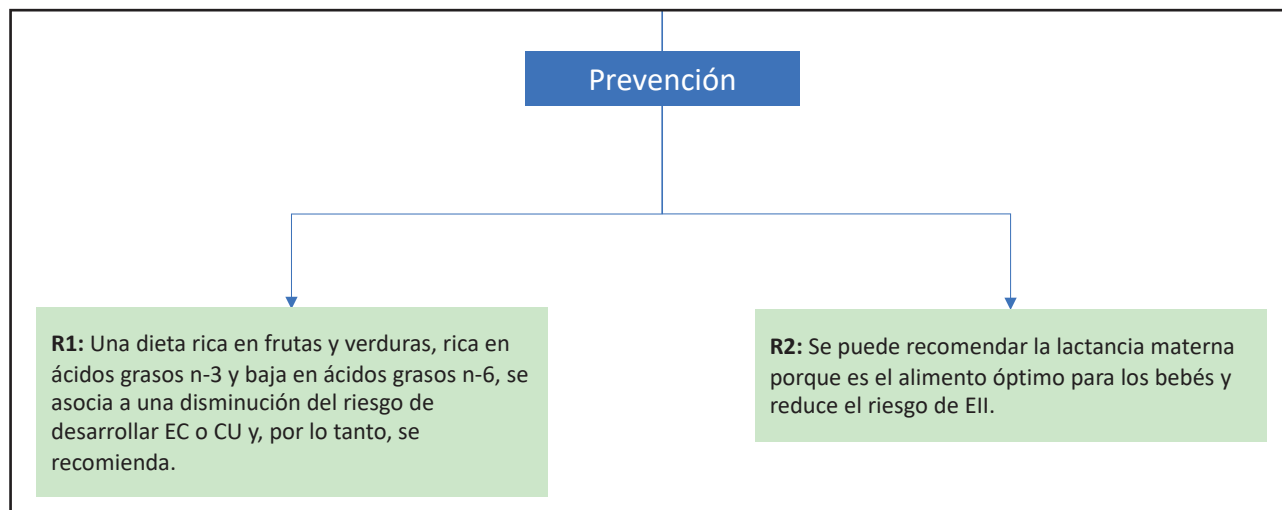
Prevención

**R1:** Una dieta rica en frutas y verduras, rica en ácidos grasos n-3 y baja en ácidos grasos n-6, se asocia a una disminución del riesgo de desarrollar EC o CU y, por lo tanto, se recomienda.

**R2:** Se puede recomendar la lactancia materna porque es el alimento óptimo para los bebés y reduce el riesgo de EII.